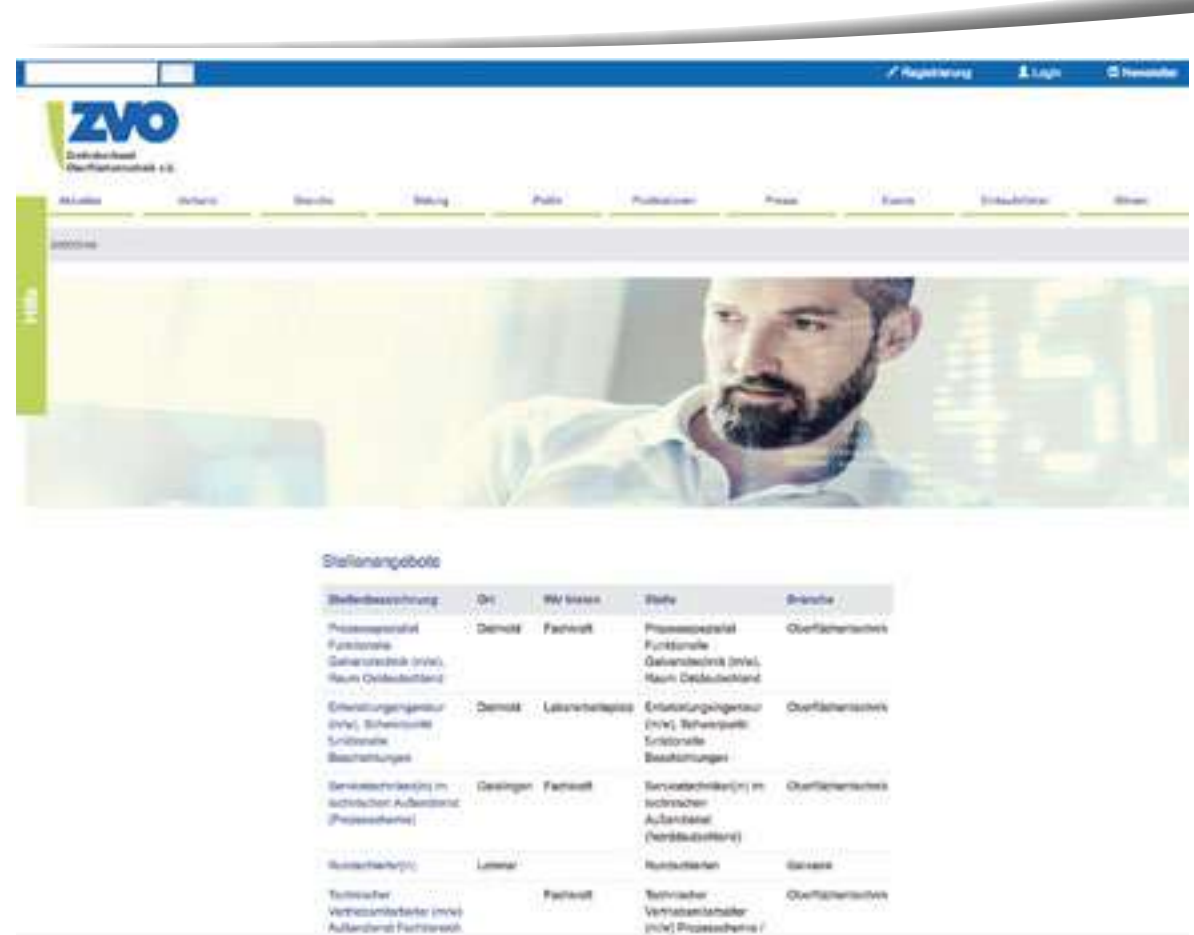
Registrierung Login Newsletter

ZVO
Zentralverband Oberflächentechnik e.V.

Aktuelles Verband Branche Bildung Politik Publikationen Presse Events Einkaufsführer Mitglied

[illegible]

Hilfe

Stellenangebote

| Stellenbezeichnung | Ort | Wir bieten | Stelle | Branche |
|---|---|---|---|---|
| Prozessspezialist Funktionale Galvanotechnik (m/w), Raum Ostdeutschland | Detmold | Fachkraft | Prozessspezialist Funktionale Galvanotechnik (m/w), Raum Ostdeutschland | Oberflächentechnik |
| Entwicklungsingenieur (m/w), Schwerpunkt funktionale Beschichtungen | Detmold | Lebensarbeitsplatz | Entwicklungsingenieur (m/w), Schwerpunkt funktionale Beschichtungen | Oberflächentechnik |
| Servicetechniker(in) im technischen Außendienst (Prozesschemie) | Geislingen | Fachkraft | Servicetechniker(in) im technischen Außendienst (Norddeutschland) | Oberflächentechnik |
| Kundenberater(in) | Leiener | | Kundenberater | Galvanik |
| Technischer Vertriebsmitarbeiter (m/w) Außendienst Fachbereich | | Fachkraft | Technischer Vertriebsmitarbeiter (m/w) Prozesschemie / | Oberflächentechnik |